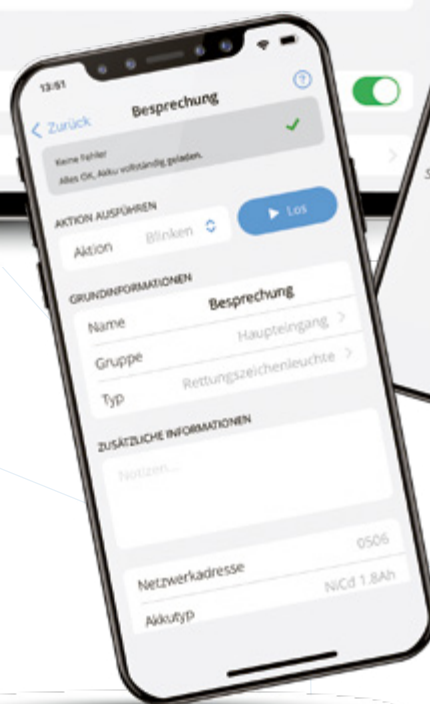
13:51

?

< Zurück

Besprechung

Keine Fehler
Alles OK, Akku vollständig geladen.

AKTION AUSFÜHREN

Aktion

Blinken

▶ Los

GRUNDINFORMATIONEN

Name

Besprechung

Gruppe

Haupteingang >

Typ

Rettungszeichenleuchte >

ZUSÄTZLICHE INFORMATIONEN

Notizen...

Netzwerkadresse

0506

Akkutyp

NiCd 1,8Ah